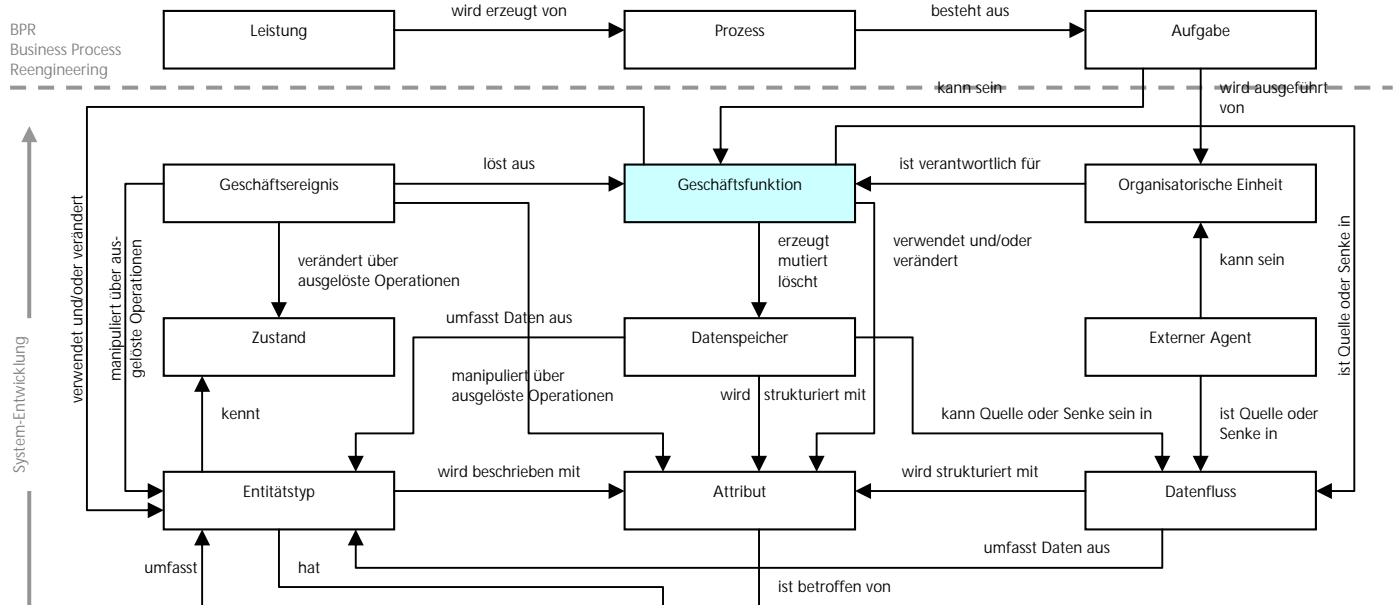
BPR
Business Process
Reengineering

Leistung

wird erzeugt von

Prozess

besteht aus

Aufgabe

kann sein

wird ausgeführt von

Geschäftsereignis

löst aus

Geschäftsfunktion

ist verantwortlich für

Organisatorische Einheit

verwendet und/oder verändert

manipuliert über ausgelöste Operationen

verändert über ausgelöste Operationen

erzeugt
mutiert
löscht

verwendet und/oder verändert

kann sein

ist Quelle oder Senke in

System-Entwicklung

Zustand

umfasst Daten aus

Datenspeicher

Externer Agent

manipuliert über ausgelöste Operationen

wird strukturiert mit

kennt

kann Quelle oder Senke sein in

ist Quelle oder Senke in

Entitätstyp

wird beschrieben mit

Attribut

wird strukturiert mit

Datenfluss

umfasst Daten aus

umfasst

hat

ist betroffen von